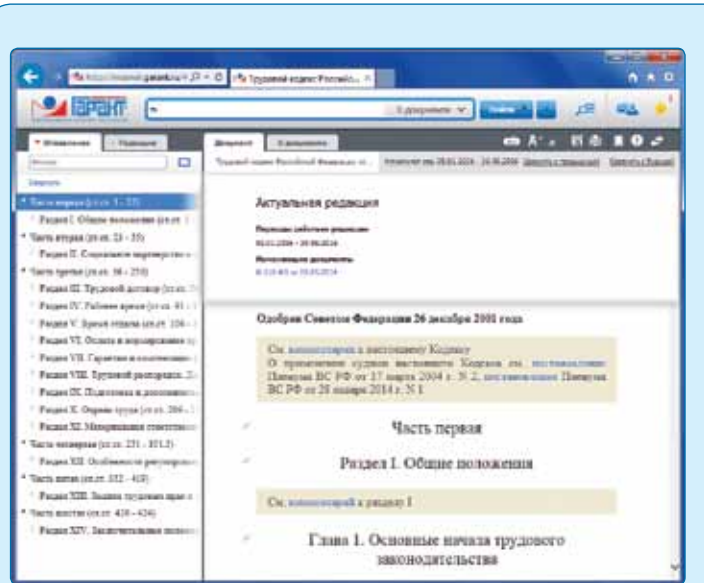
ГАРАНТ

Трудовой кодекс Российской... ×

Актуальная редакция

Одобрен Советом Федерации 26 декабря 2001 года

См. комментарий к настоящему Кодексу
О применении судами настоящего Кодекса см. постановление Пленума ВС РФ от 17 марта 2004 г. N 2, постановление Пленума ВС РФ от 28 января 2014 г. N 1

Часть первая

Раздел I. Общие положения

См. комментарий к разделу I

Глава 1. Основные начала трудового законодательства

Часть первая (ст.ст. 1 - 22)
Раздел I. Общие положения (ст.ст. 1
Часть вторая (ст.ст. 23 - 55)
Раздел II. Социальное партнерство в
Часть третья (ст.ст. 56 - 250)
Раздел III. Трудовой договор (ст.ст.
Раздел IV. Рабочее время (ст.ст. 91 -
Раздел V. Время отдыха (ст.ст. 106 -
Раздел VI. Оплата и нормирование
Раздел VII. Гарантии и компенсации
Раздел VIII. Трудовой распорядок.
Раздел IX. Подготовка и дополнитель
Раздел X. Охрана труда (ст.ст. 209 -
Раздел XI. Материальная ответствен
Часть четвертая (ст.ст. 251 - 351.3)
Раздел XII. Особенности регулирова
Часть пятая (ст.ст. 352 - 419)
Раздел XIII. Защита трудовых прав и
Часть шестая (ст.ст. 420 - 424)
Раздел XIV. Заключительные полож